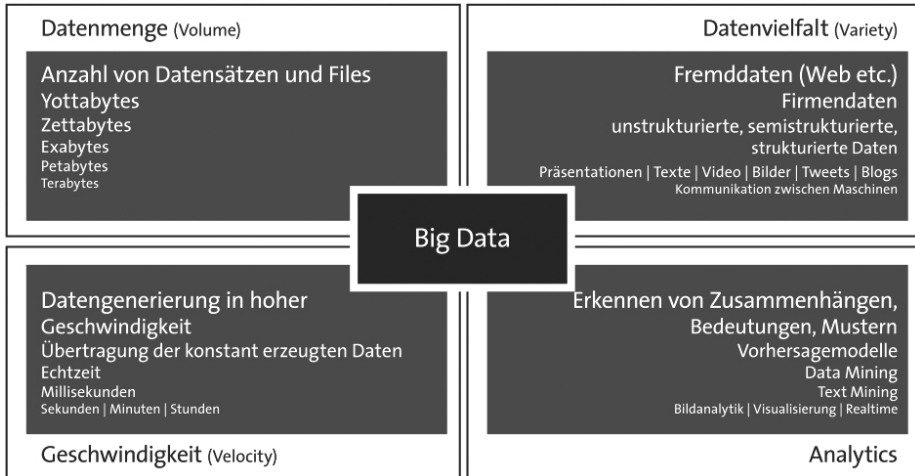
Datenmenge (Volume)

Anzahl von Datensätzen und Files
Yottabytes
Zettabytes
Exabytes
Petabytes
Terabytes

Datenvielfalt (Variety)

Fremddaten (Web etc.)
Firmendaten
unstrukturierte, semistrukturierte, strukturierte Daten
Präsentationen | Texte | Video | Bilder | Tweets | Blogs
Kommunikation zwischen Maschinen

Big Data

Datengenerierung in hoher Geschwindigkeit
Übertragung der konstant erzeugten Daten
Echtzeit
Millisekunden
Sekunden | Minuten | Stunden

Geschwindigkeit (Velocity)

Erkennen von Zusammenhängen, Bedeutungen, Mustern
Vorhersagemodelle
Data Mining
Text Mining
Bildanalytik | Visualisierung | Realtime

Analytics